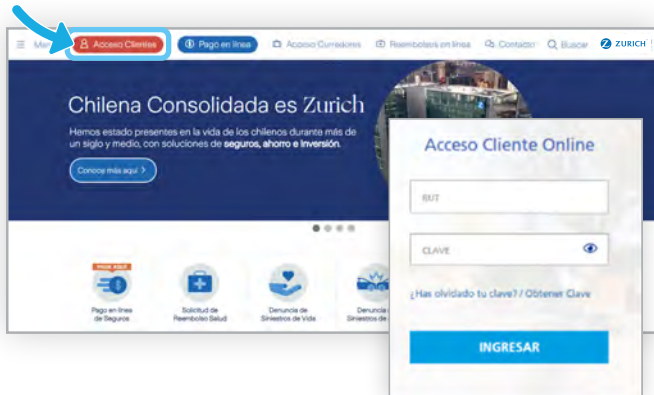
Me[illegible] Acceso Clientes Pago en línea Acceso Corredores Reembolsos en línea Contacto Buscar ZURICH

Chilena Consolidada es Zurich

Hemos estado presentes en la vida de los chilenos durante más de un siglo y medio, con soluciones de seguros, ahorro e inversión.

Conoce más aquí >

PAGA AQUÍ
Pago en línea de Seguros

Solicitud de Reembolso Salud

Denuncia de Siniestros de Vida

Denuncia Siniestros de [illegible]

Acceso Cliente Online

RUT

CLAVE

¿Has olvidado tu clave? / Obtener Clave

INGRESAR